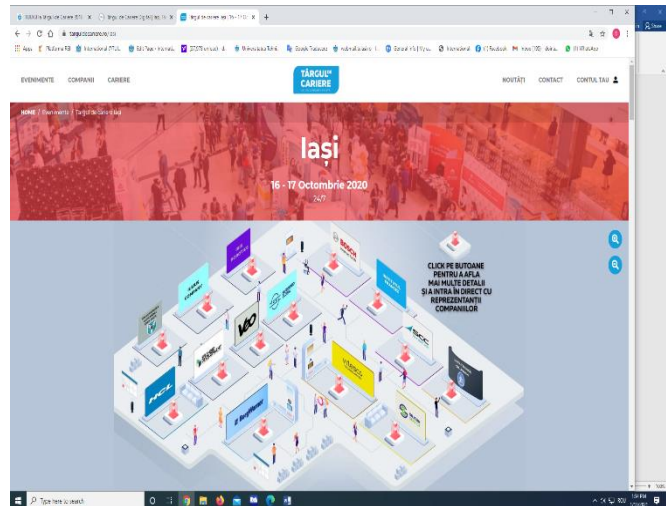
EVENIMENTE COMPANII CARIERE

TÂRGUL de CARIERE

NOUTĂȚI CONTACT CONTUL TĂU

HOME / Evenimente / Târgul de Cariere Iași

Iași

16 - 17 Octombrie 2020

24/7

CLICK PE BUTOANE PENTRU A AFLA MAI MULTE DETALII ȘI A INTRA ÎN DIRECT CU REPREZENTANȚII COMPANIILOR

BOSCH

VAO

Type here to search